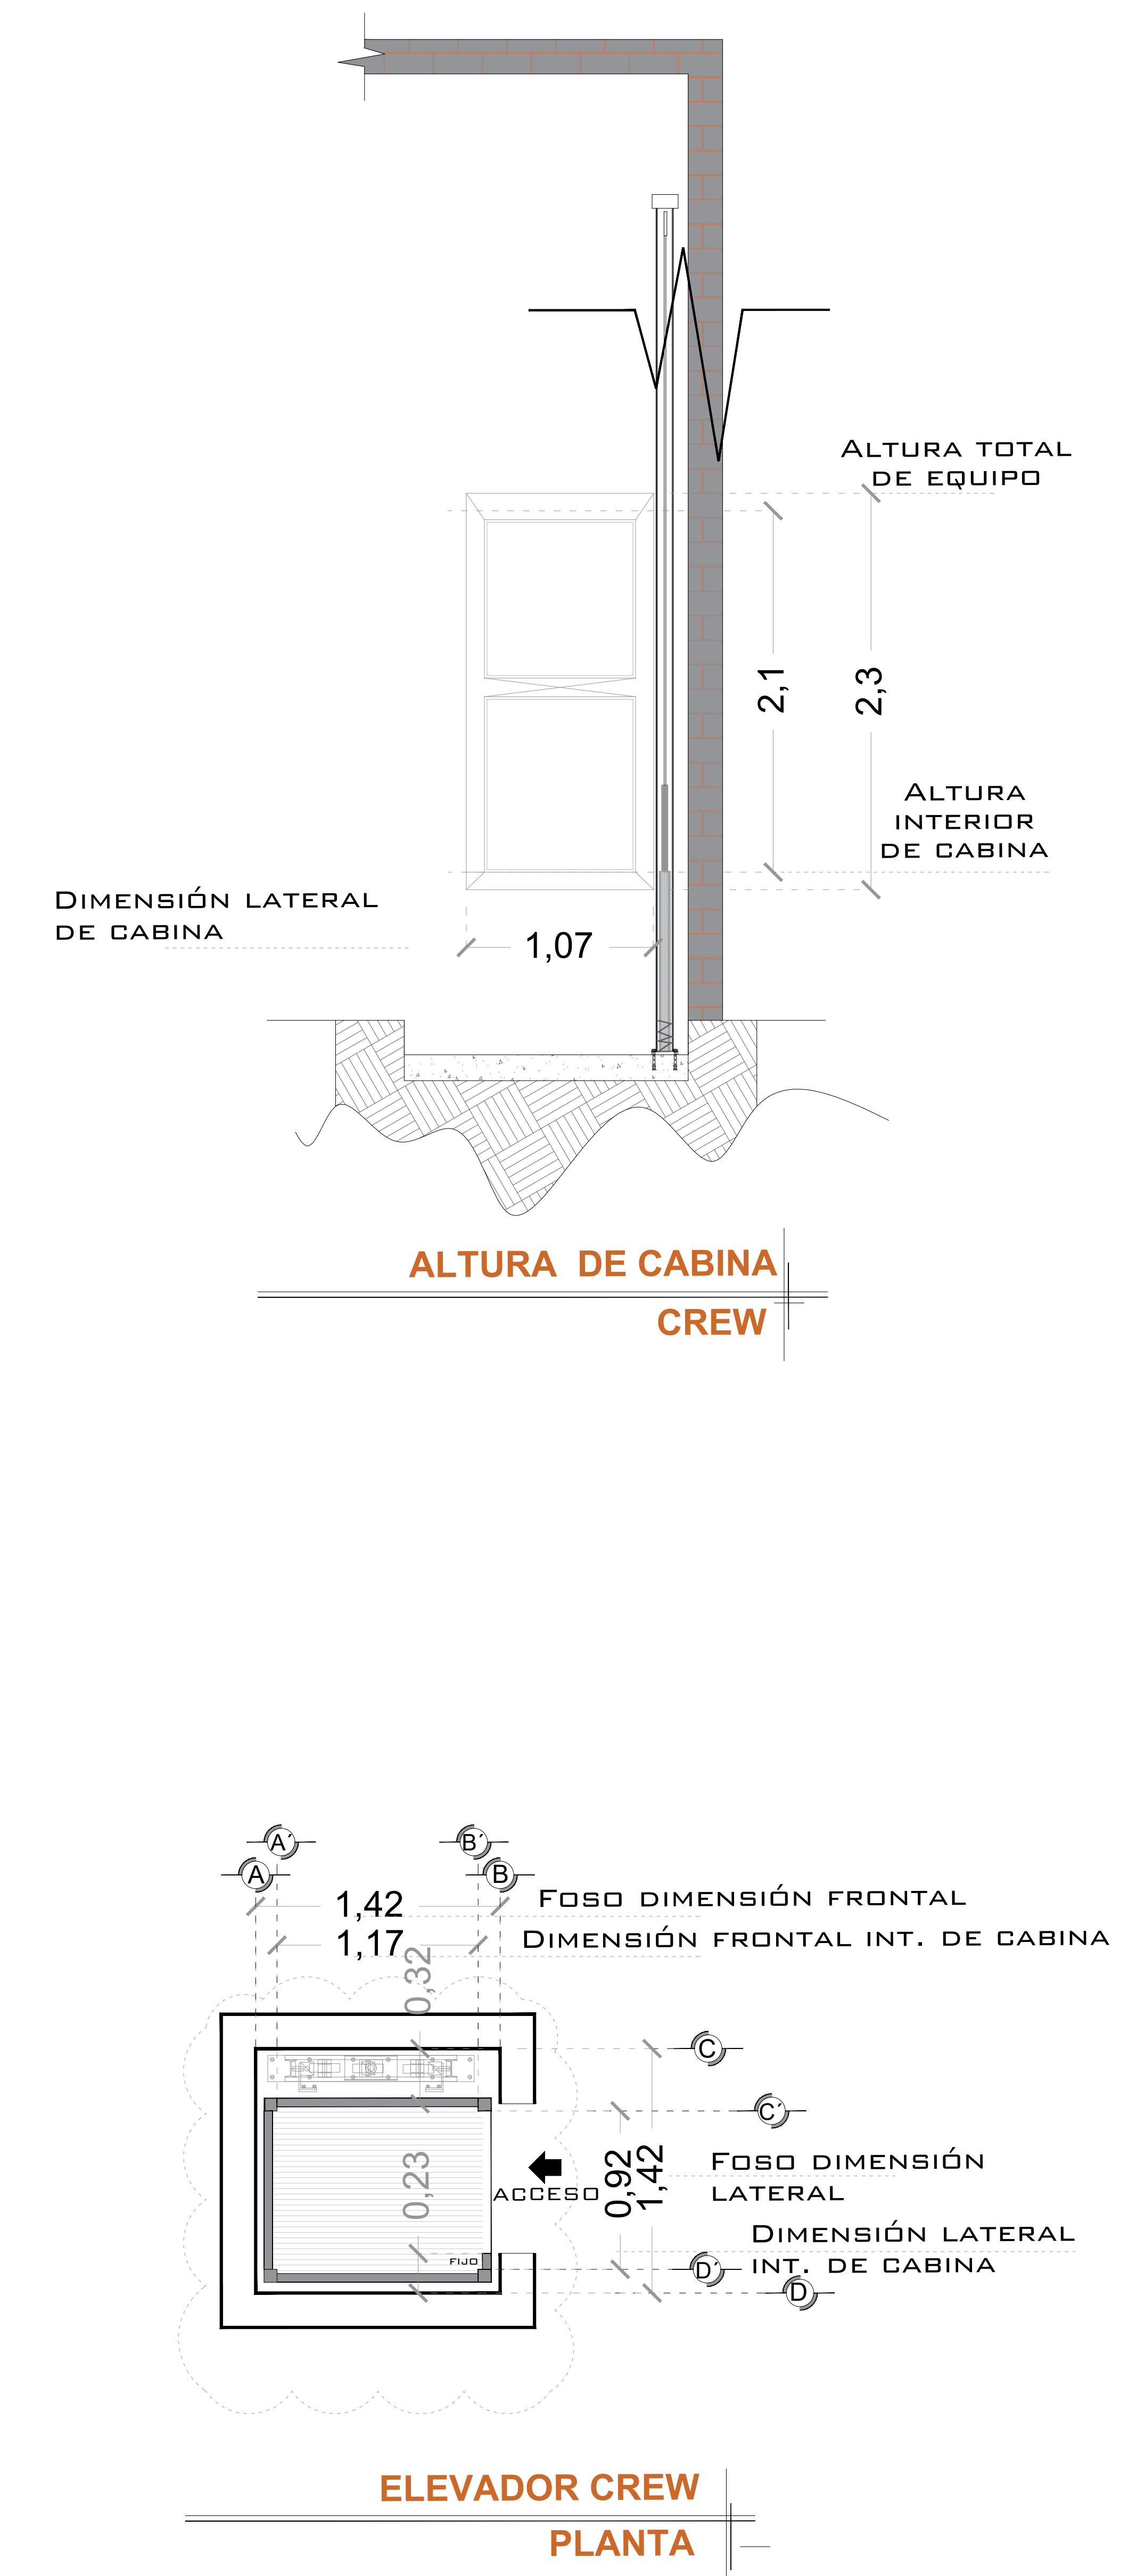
Altura total de equipo

2,1

2,3

Altura interior de cabina

Dimensión lateral de cabina

1,07

ALTURA DE CABINA

CREW

A´

B´

A

B

1,42

Foso dimensión frontal

1,17

Dimensión frontal int. de cabina

0,32

C

C´

0,23

ACCESO

0,92

1,42

Foso dimensión lateral

Dimensión lateral int. de cabina

FIJO

D´

D

ELEVADOR CREW

PLANTA